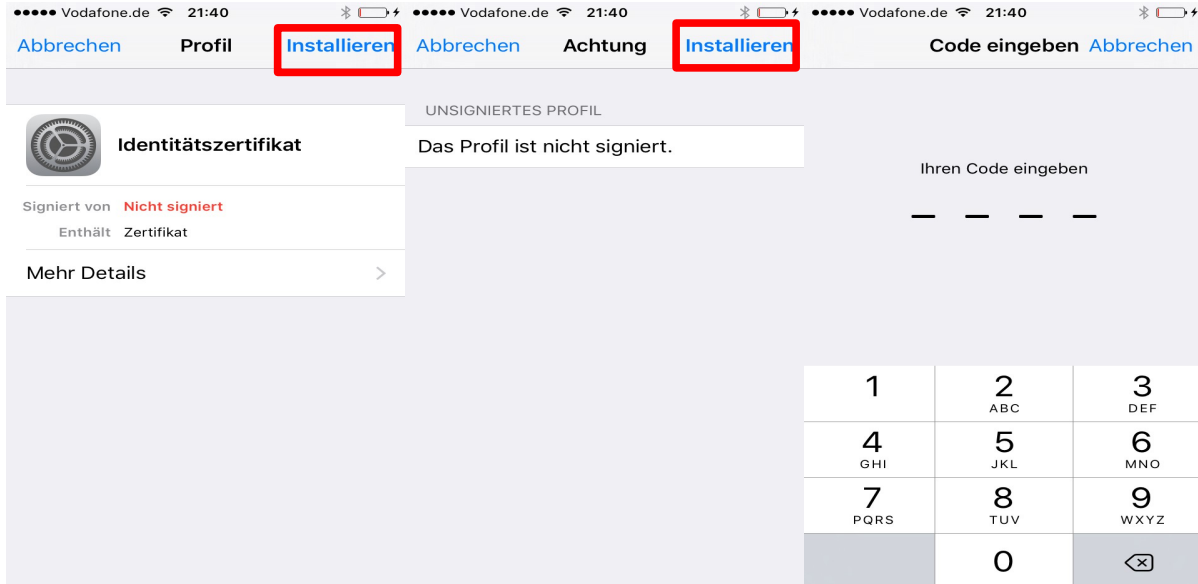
●●●●● Vodafone.de 21:40

Abbrechen Profil Installieren

Identitätszertifikat

Signiert von Nicht signiert
Enthält Zertifikat

Mehr Details >

●●●●● Vodafone.de 21:40

Abbrechen Achtung Installieren

UNSIGNIERTES PROFIL

Das Profil ist nicht signiert.

●●●●● Vodafone.de 21:40

Code eingeben Abbrechen

Ihren Code eingeben

| 1 | 2 ABC | 3 DEF |
|---|---|---|
| 4 GHI | 5 JKL | 6 MNO |
| 7 PQRS | 8 TUV | 9 WXYZ |
|  | 0 |  |